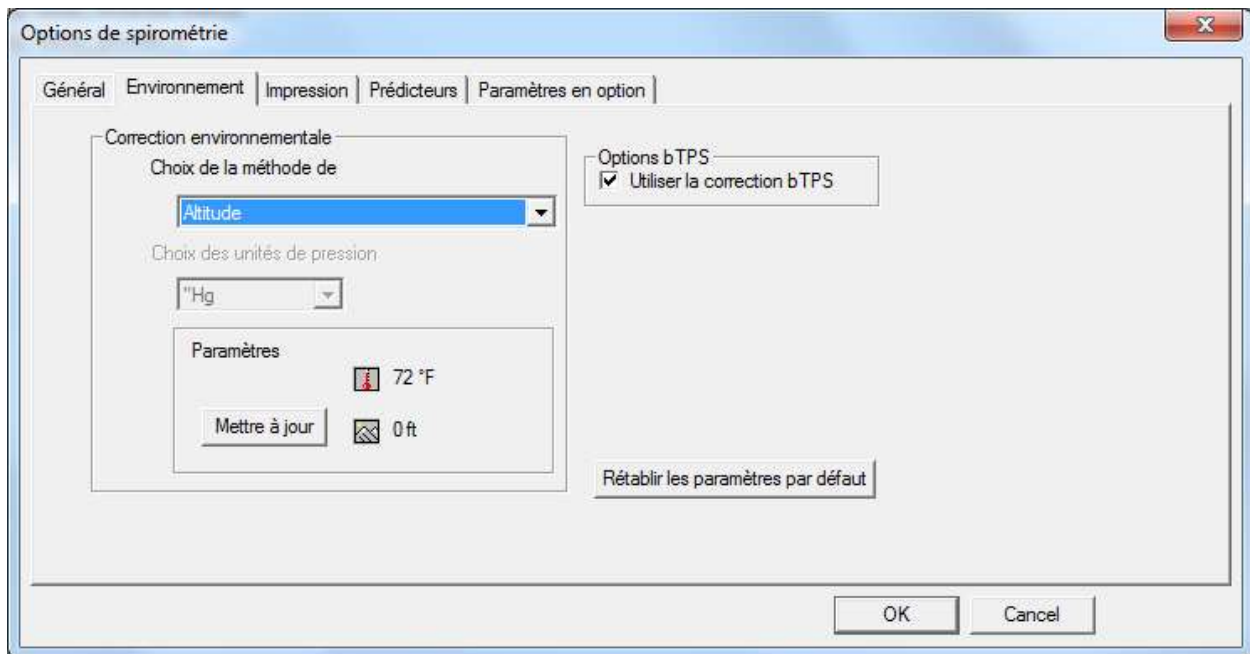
Options de spirométrie

Général | Environnement | Impression | Prédicteurs | Paramètres en option

Correction environnementale
Choix de la méthode de
Altitude
Choix des unités de pression
"Hg
Paramètres
72 °F
Mettre à jour
0 ft

Options bTPS
Utiliser la correction bTPS

Rétablir les paramètres par défaut

OK
Cancel